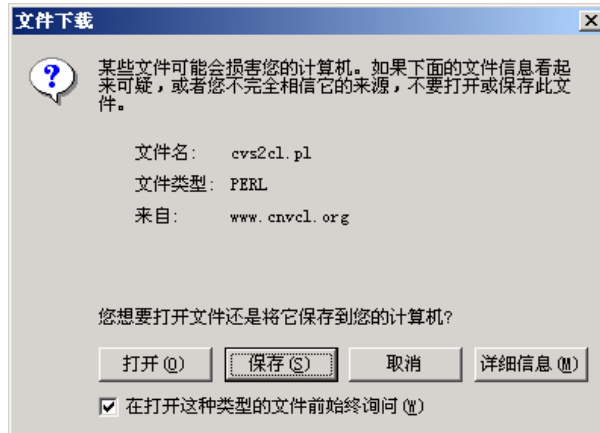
文件下载

某些文件可能会损害您的计算机。如果下面的文件信息看起来可疑，或者您不完全相信它的来源，不要打开或保存此文件。

文件名: cvs2cl.pl
文件类型: PERL
来自: www.cnvcl.org

您想要打开文件还是将它保存到您的计算机?

打开(O) 保存(S) 取消 详细信息(M)

在打开这种类型的文件前始终询问(W)